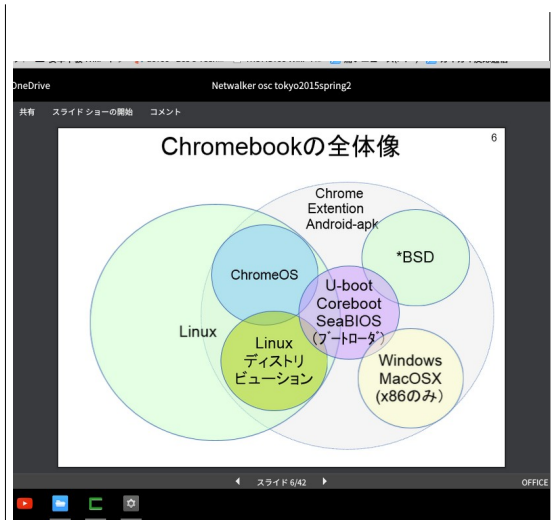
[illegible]

OneDrive

Netwalker osc tokyo2015spring2

共有 スライド ショーの開始 コメント

Chromebookの全体像

6

Chrome Extention Android-apk

*BSD

ChromeOS

U-boot Coreboot SeaBIOS (ブートローダ)

Linux

Linux ディストリビューション

Windows MacOSX (x86のみ)

◀ スライド 6/42 ▶

OFFICE